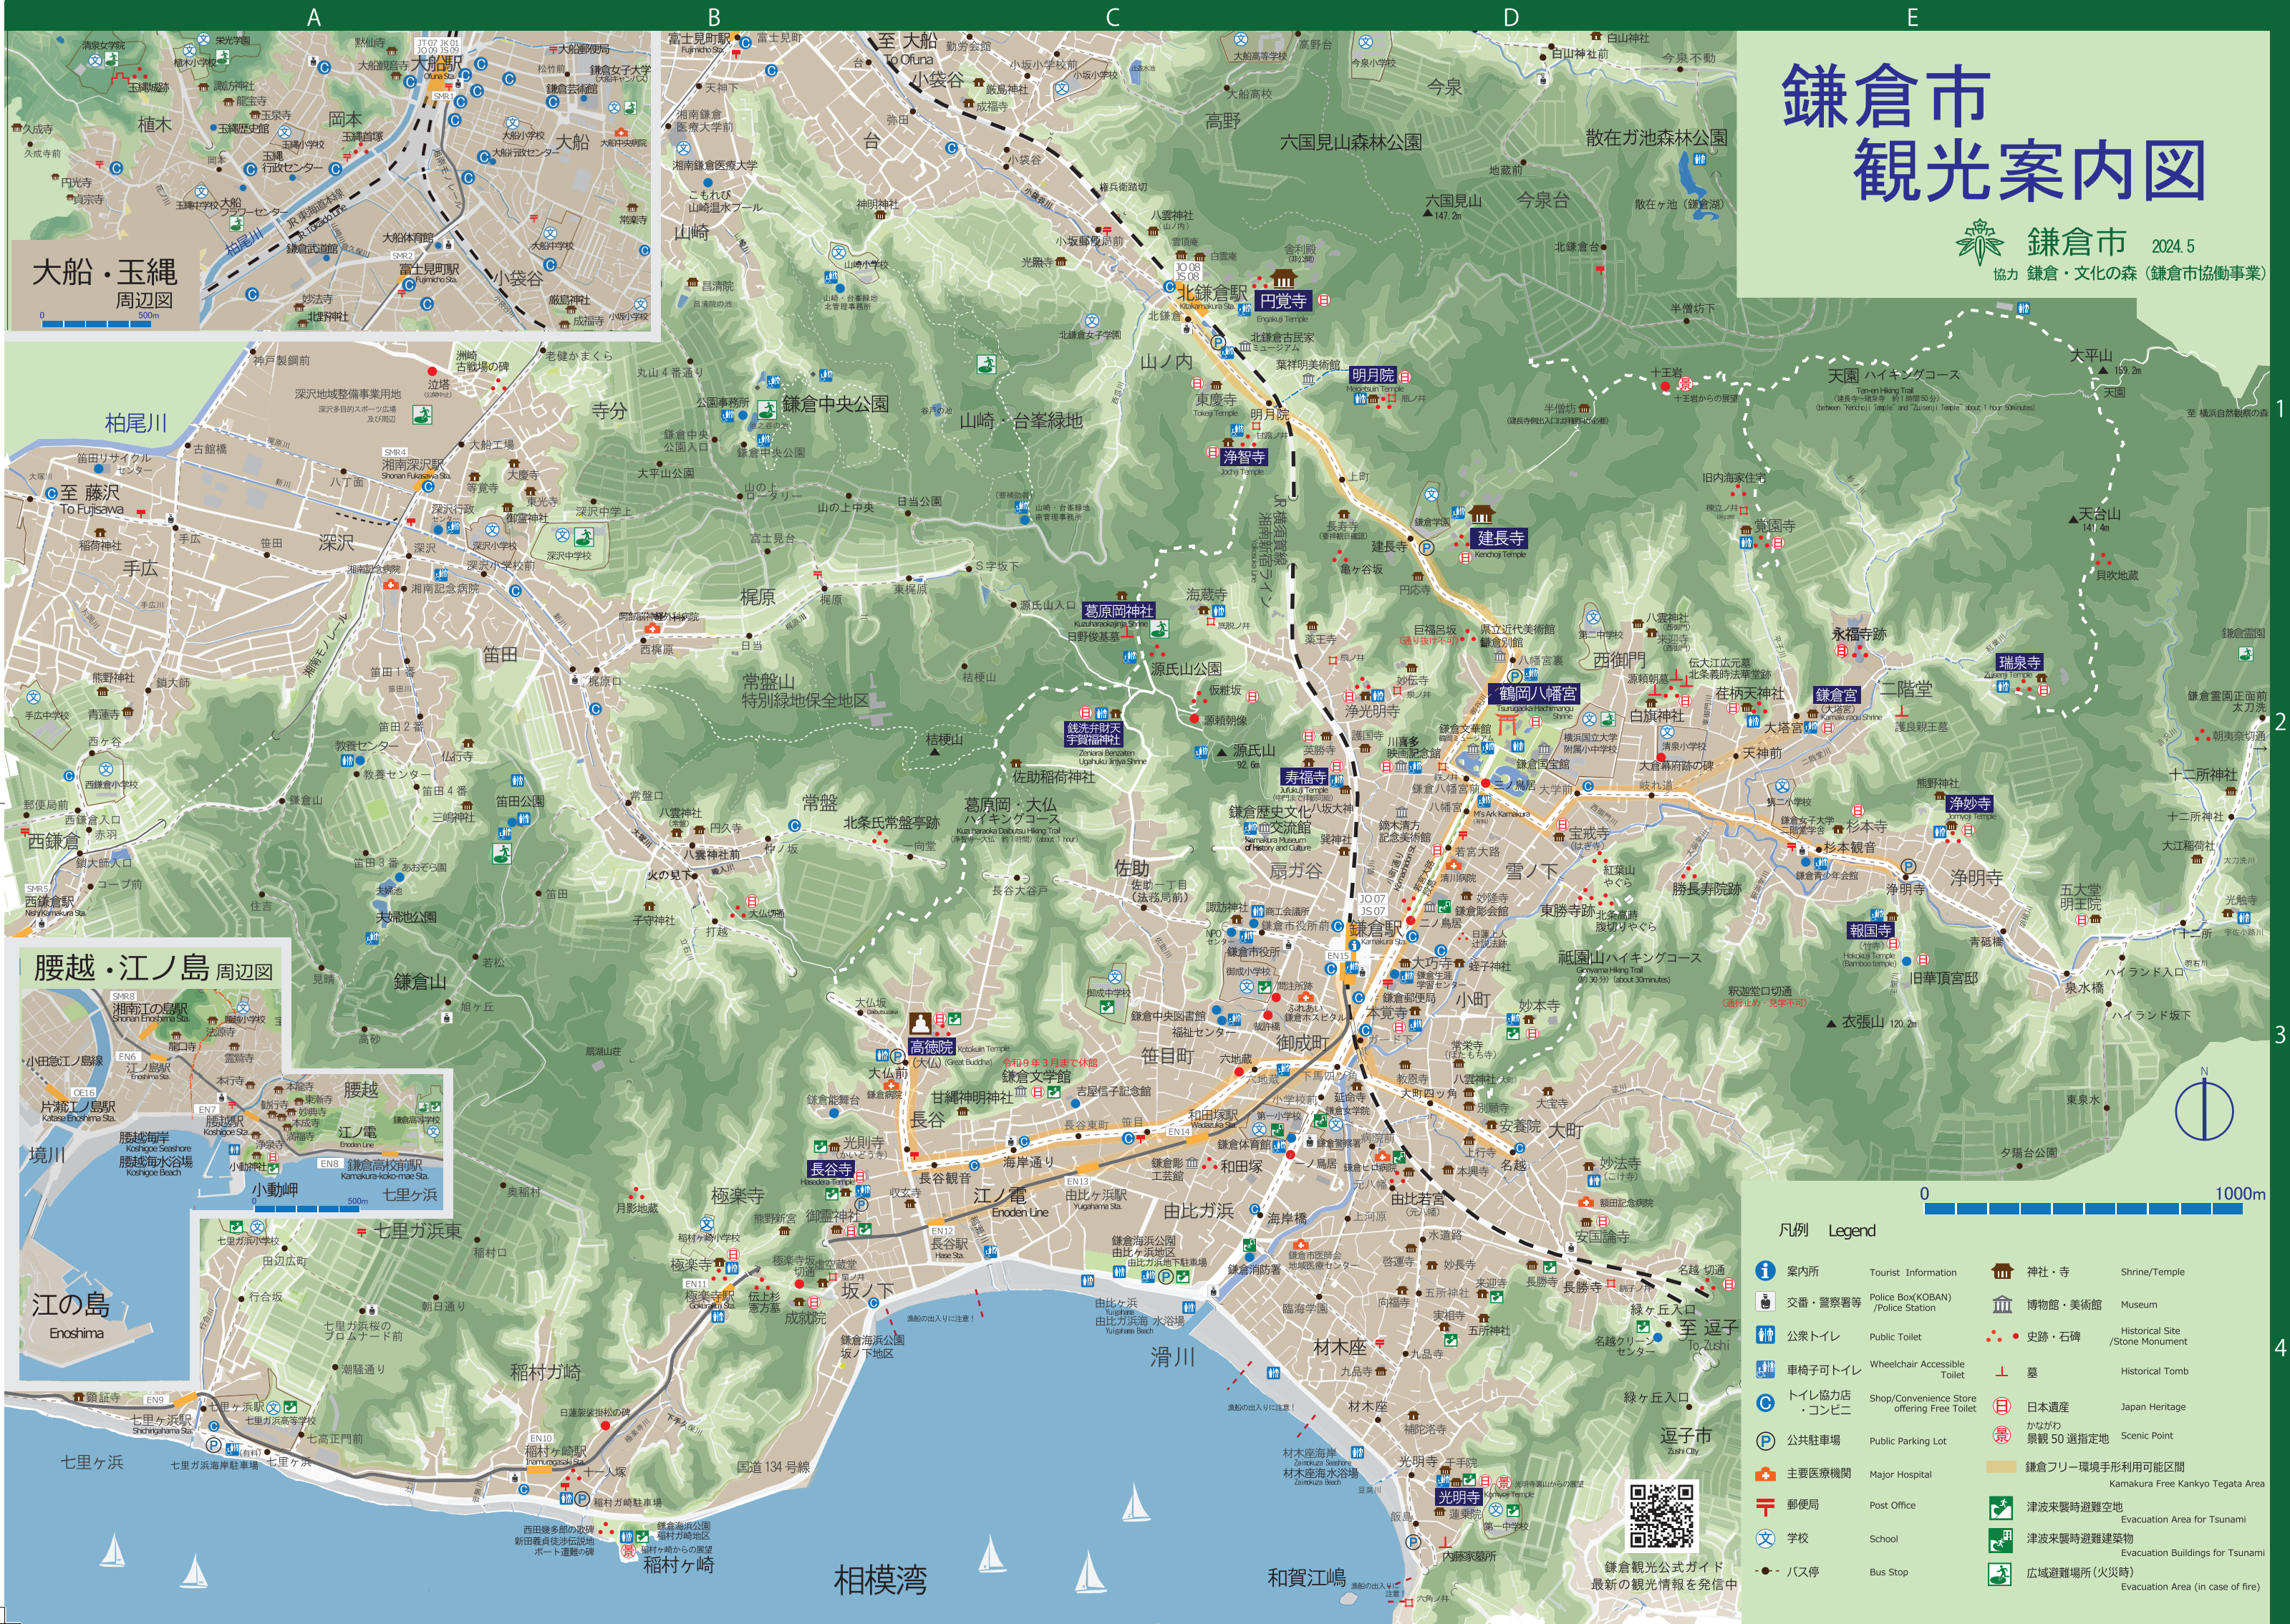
A B C D E

鎌倉市
観光案内図

鎌倉市 2024.5
協力 鎌倉・文化の森（鎌倉市協働事業）

大船・玉縄
周辺図

腰越・江ノ島 周辺図

1 2 3 4

大船
岡本
植木
小袋谷
今泉
高野
六国見山森林公園
散在ガ池森林公園
今泉台
六国見山
北鎌倉駅
円覚寺
明月院
建長寺
鶴岡八幡宮
瑞泉寺
天園ハイキングコース
大平山
天台山
二階堂
鎌倉宮
浄妙寺
浄明寺
十二所
報国寺
衣張山
寺分
鎌倉中央公園
山崎・台峯緑地
山ノ内
浄智寺
柏尾川
至 藤沢
To Fujisawa
手広
深沢
梶原
葛原岡神社
源氏山公園
銭洗弁財天
宇賀福神社
寿福寺
笛田
常盤山
特別緑地保全地区
常盤
佐助
扇ガ谷
雪ノ下
西御門
鎌倉駅
小町
大町
西鎌倉
鎌倉山
七里ガ浜東
七里ガ浜
稲村ガ崎
極楽寺
長谷寺
高徳院
大仏
長谷
笹目町
御成町
由比ガ浜
江ノ電
材木座
滑川
光明寺
和賀江嶋
相模湾
逗子市
名越切通
江の島
Enoshima
境川
腰越
片瀬江ノ島駅
小動岬
葛原岡・大仏ハイキングコース
祇園山ハイキングコース
国道134号線

0 1000m

凡例 Legend
案内所 Tourist Information
交番・警察署等 Police Box(KOBAN) /Police Station
公衆トイレ Public Toilet
車椅子可トイレ Wheelchair Accessible Toilet
トイレ協力店・コンビニ Shop/Convenience Store offering Free Toilet
公共駐車場 Public Parking Lot
主要医療機関 Major Hospital
郵便局 Post Office
学校 School
バス停 Bus Stop
神社・寺 Shrine/Temple
博物館・美術館 Museum
史跡・石碑 Historical Site /Stone Monument
墓 Historical Tomb
日本遺産 Japan Heritage
かながわ景観50選指定地 Scenic Point
鎌倉フリー環境手形利用可能区間 Kamakura Free Kankyo Tegata Area
津波来襲時避難空地 Evacuation Area for Tsunami
津波来襲時避難建築物 Evacuation Buildings for Tsunami
広域避難場所（火災時） Evacuation Area (in case of fire)

鎌倉観光公式ガイド
最新の観光情報を発信中